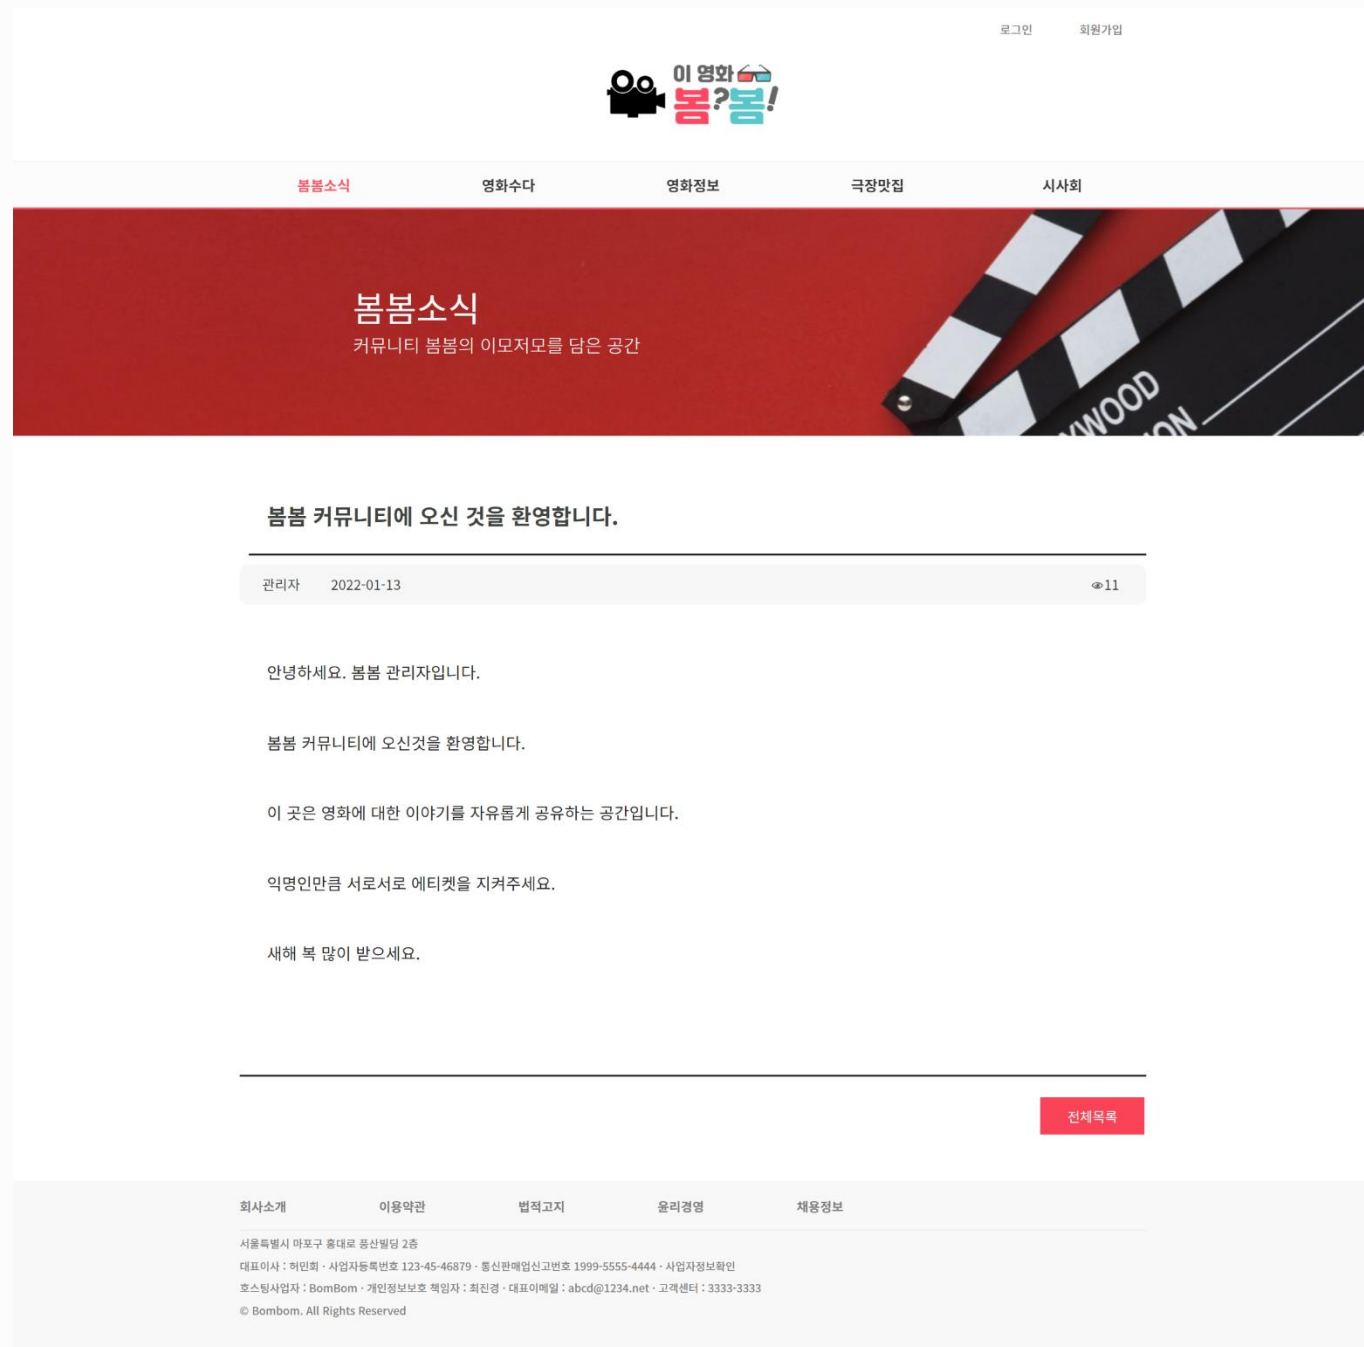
로그인 회원가입

이 영화 봄?봄!

봄봄소식 영화수다 영화정보 극장맛집 시사회

봄봄소식
커뮤니티 봄봄의 이모저모를 담은 공간

YWOOD
ON

봄봄 커뮤니티에 오신 것을 환영합니다.

관리자 2022-01-13 11

안녕하세요. 봄봄 관리자입니다.

봄봄 커뮤니티에 오신것을 환영합니다.

이 곳은 영화에 대한 이야기를 자유롭게 공유하는 공간입니다.

익명인만큼 서로서로 에티켓을 지켜주세요.

새해 복 많이 받으세요.

전체목록

회사소개 이용약관 법적고지 윤리경영 채용정보

서울특별시 마포구 홍대로 봉산빌딩 2층
대표이사 : 허민회 · 사업자등록번호 123-45-46879 · 통신판매업신고번호 1999-5555-4444 · 사업자정보확인
호스팅사업자 : BomBom · 개인정보보호 책임자 : 최진경 · 대표이메일 : abcd@1234.net · 고객센터 : 3333-3333
© Bombom. All Rights Reserved